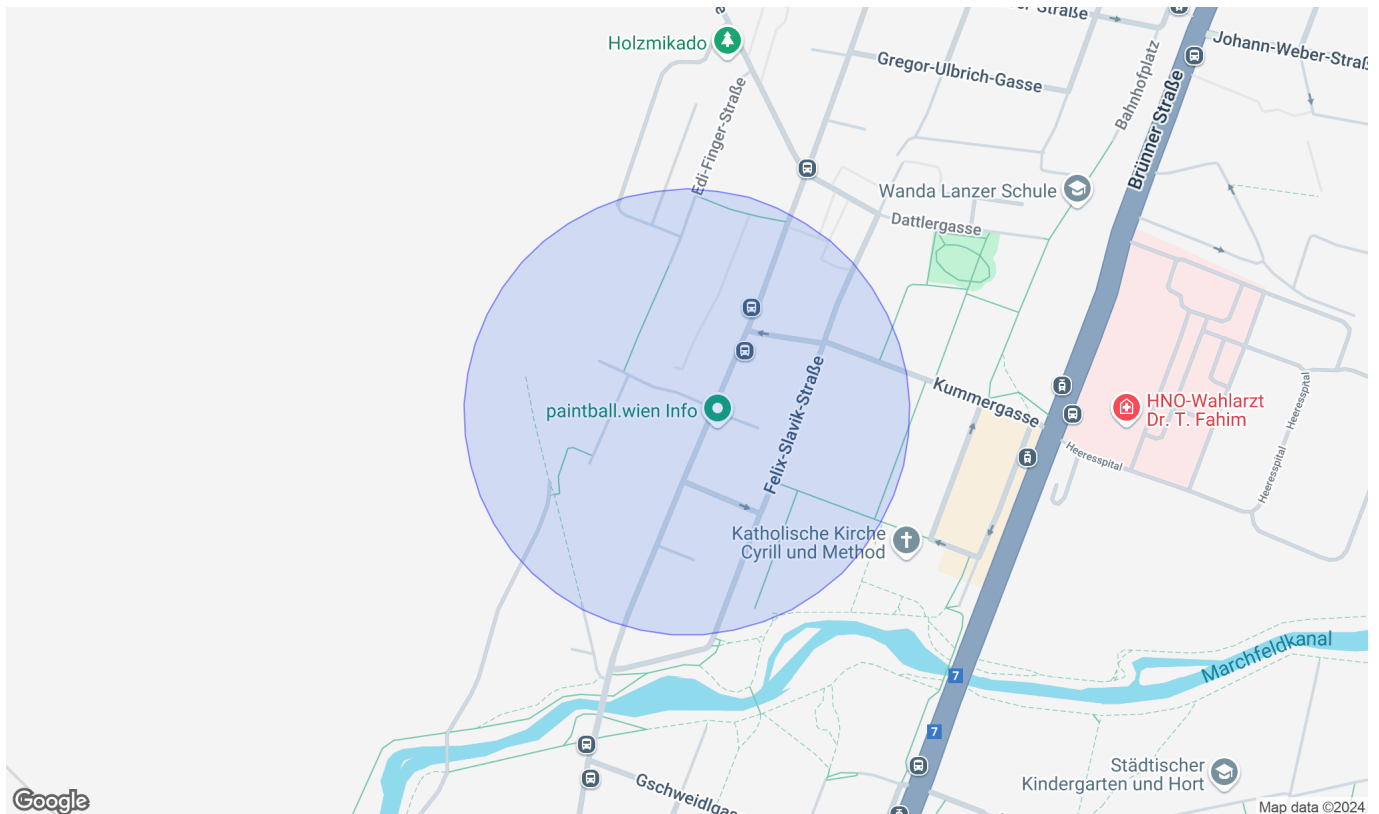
er Straße
Holzmikado
Johann-Weber-Straß
Gregor-Ulbrich-Gasse
Bahnhofplatz
Brünner Straße
Edi-Finger-Straße
Wanda Lanzer Schule
Dattlergasse
Felix-Slavik-Straße
Kummergasse
HNO-Wahlarzt
Dr. T. Fahim
Heeresspital
Heeresspital
Heeresspital
paintball.wien Info
Katholische Kirche
Cyrill und Method
Marchfeldkanal
7
7
Städtischer
Kindergarten und Hort
Gschweidlga
Google
Map data ©2024